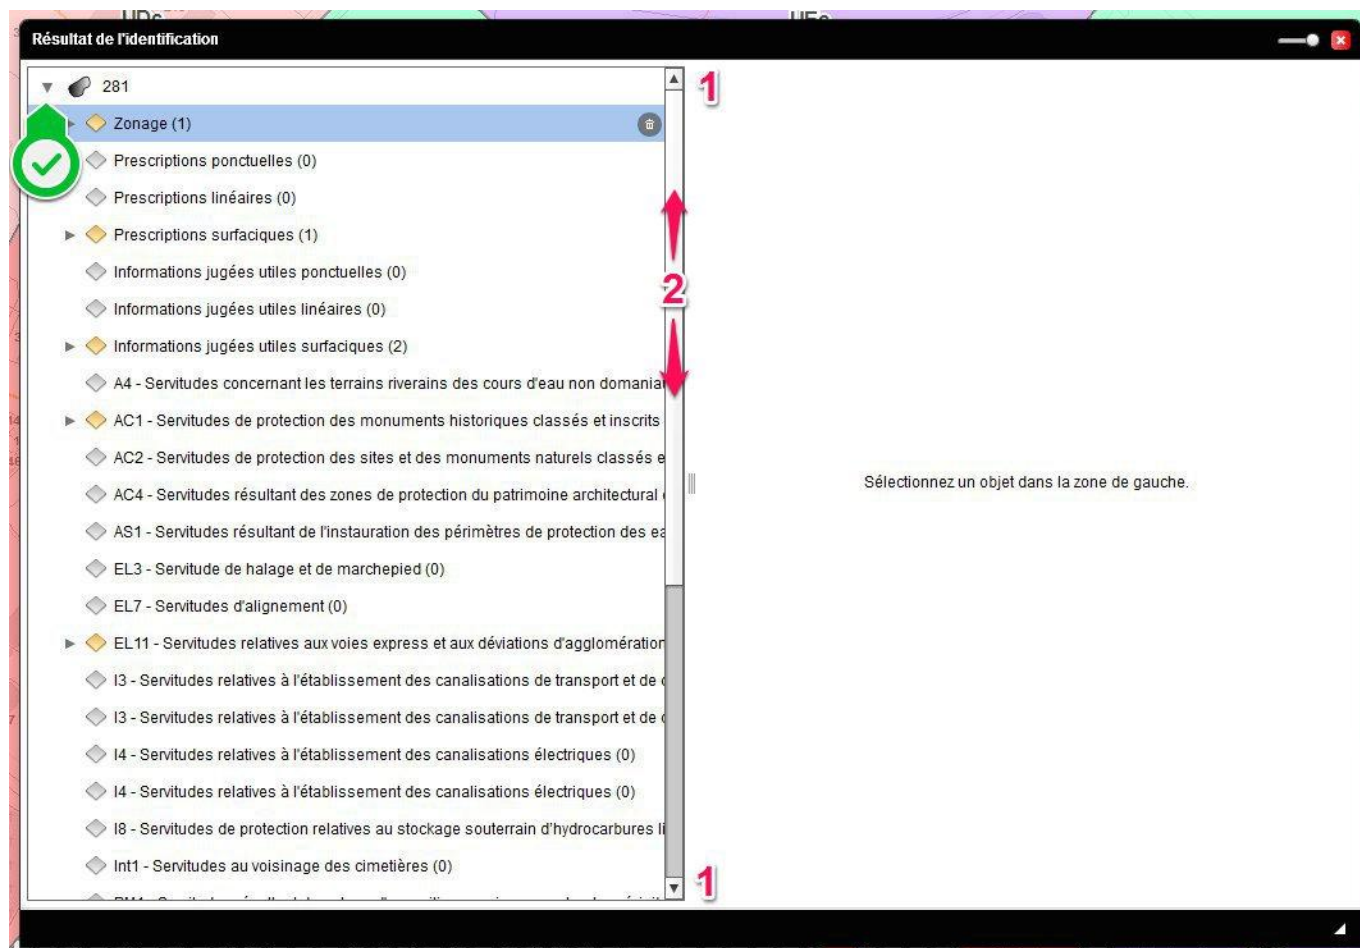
Résultat de l'identification

281

Zonage (1)

Prescriptions ponctuelles (0)

Prescriptions linéaires (0)

Prescriptions surfaciques (1)

Informations jugées utiles ponctuelles (0)

Informations jugées utiles linéaires (0)

Informations jugées utiles surfaciques (2)

A4 - Servitudes concernant les terrains riverains des cours d'eau non domania

AC1 - Servitudes de protection des monuments historiques classés et inscrits

AC2 - Servitudes de protection des sites et des monuments naturels classés e

AC4 - Servitudes résultant des zones de protection du patrimoine architectural

AS1 - Servitudes résultant de l'instauration des périmètres de protection des ea

EL3 - Servitude de halage et de marchepied (0)

EL7 - Servitudes d'alignement (0)

EL11 - Servitudes relatives aux voies express et aux déviations d'agglomération

I3 - Servitudes relatives à l'établissement des canalisations de transport et de

I3 - Servitudes relatives à l'établissement des canalisations de transport et de

I4 - Servitudes relatives à l'établissement des canalisations électriques (0)

I4 - Servitudes relatives à l'établissement des canalisations électriques (0)

I8 - Servitudes de protection relatives au stockage souterrain d'hydrocarbures li

Int1 - Servitudes au voisinage des cimetières (0)

1

2

1

Sélectionnez un objet dans la zone de gauche.